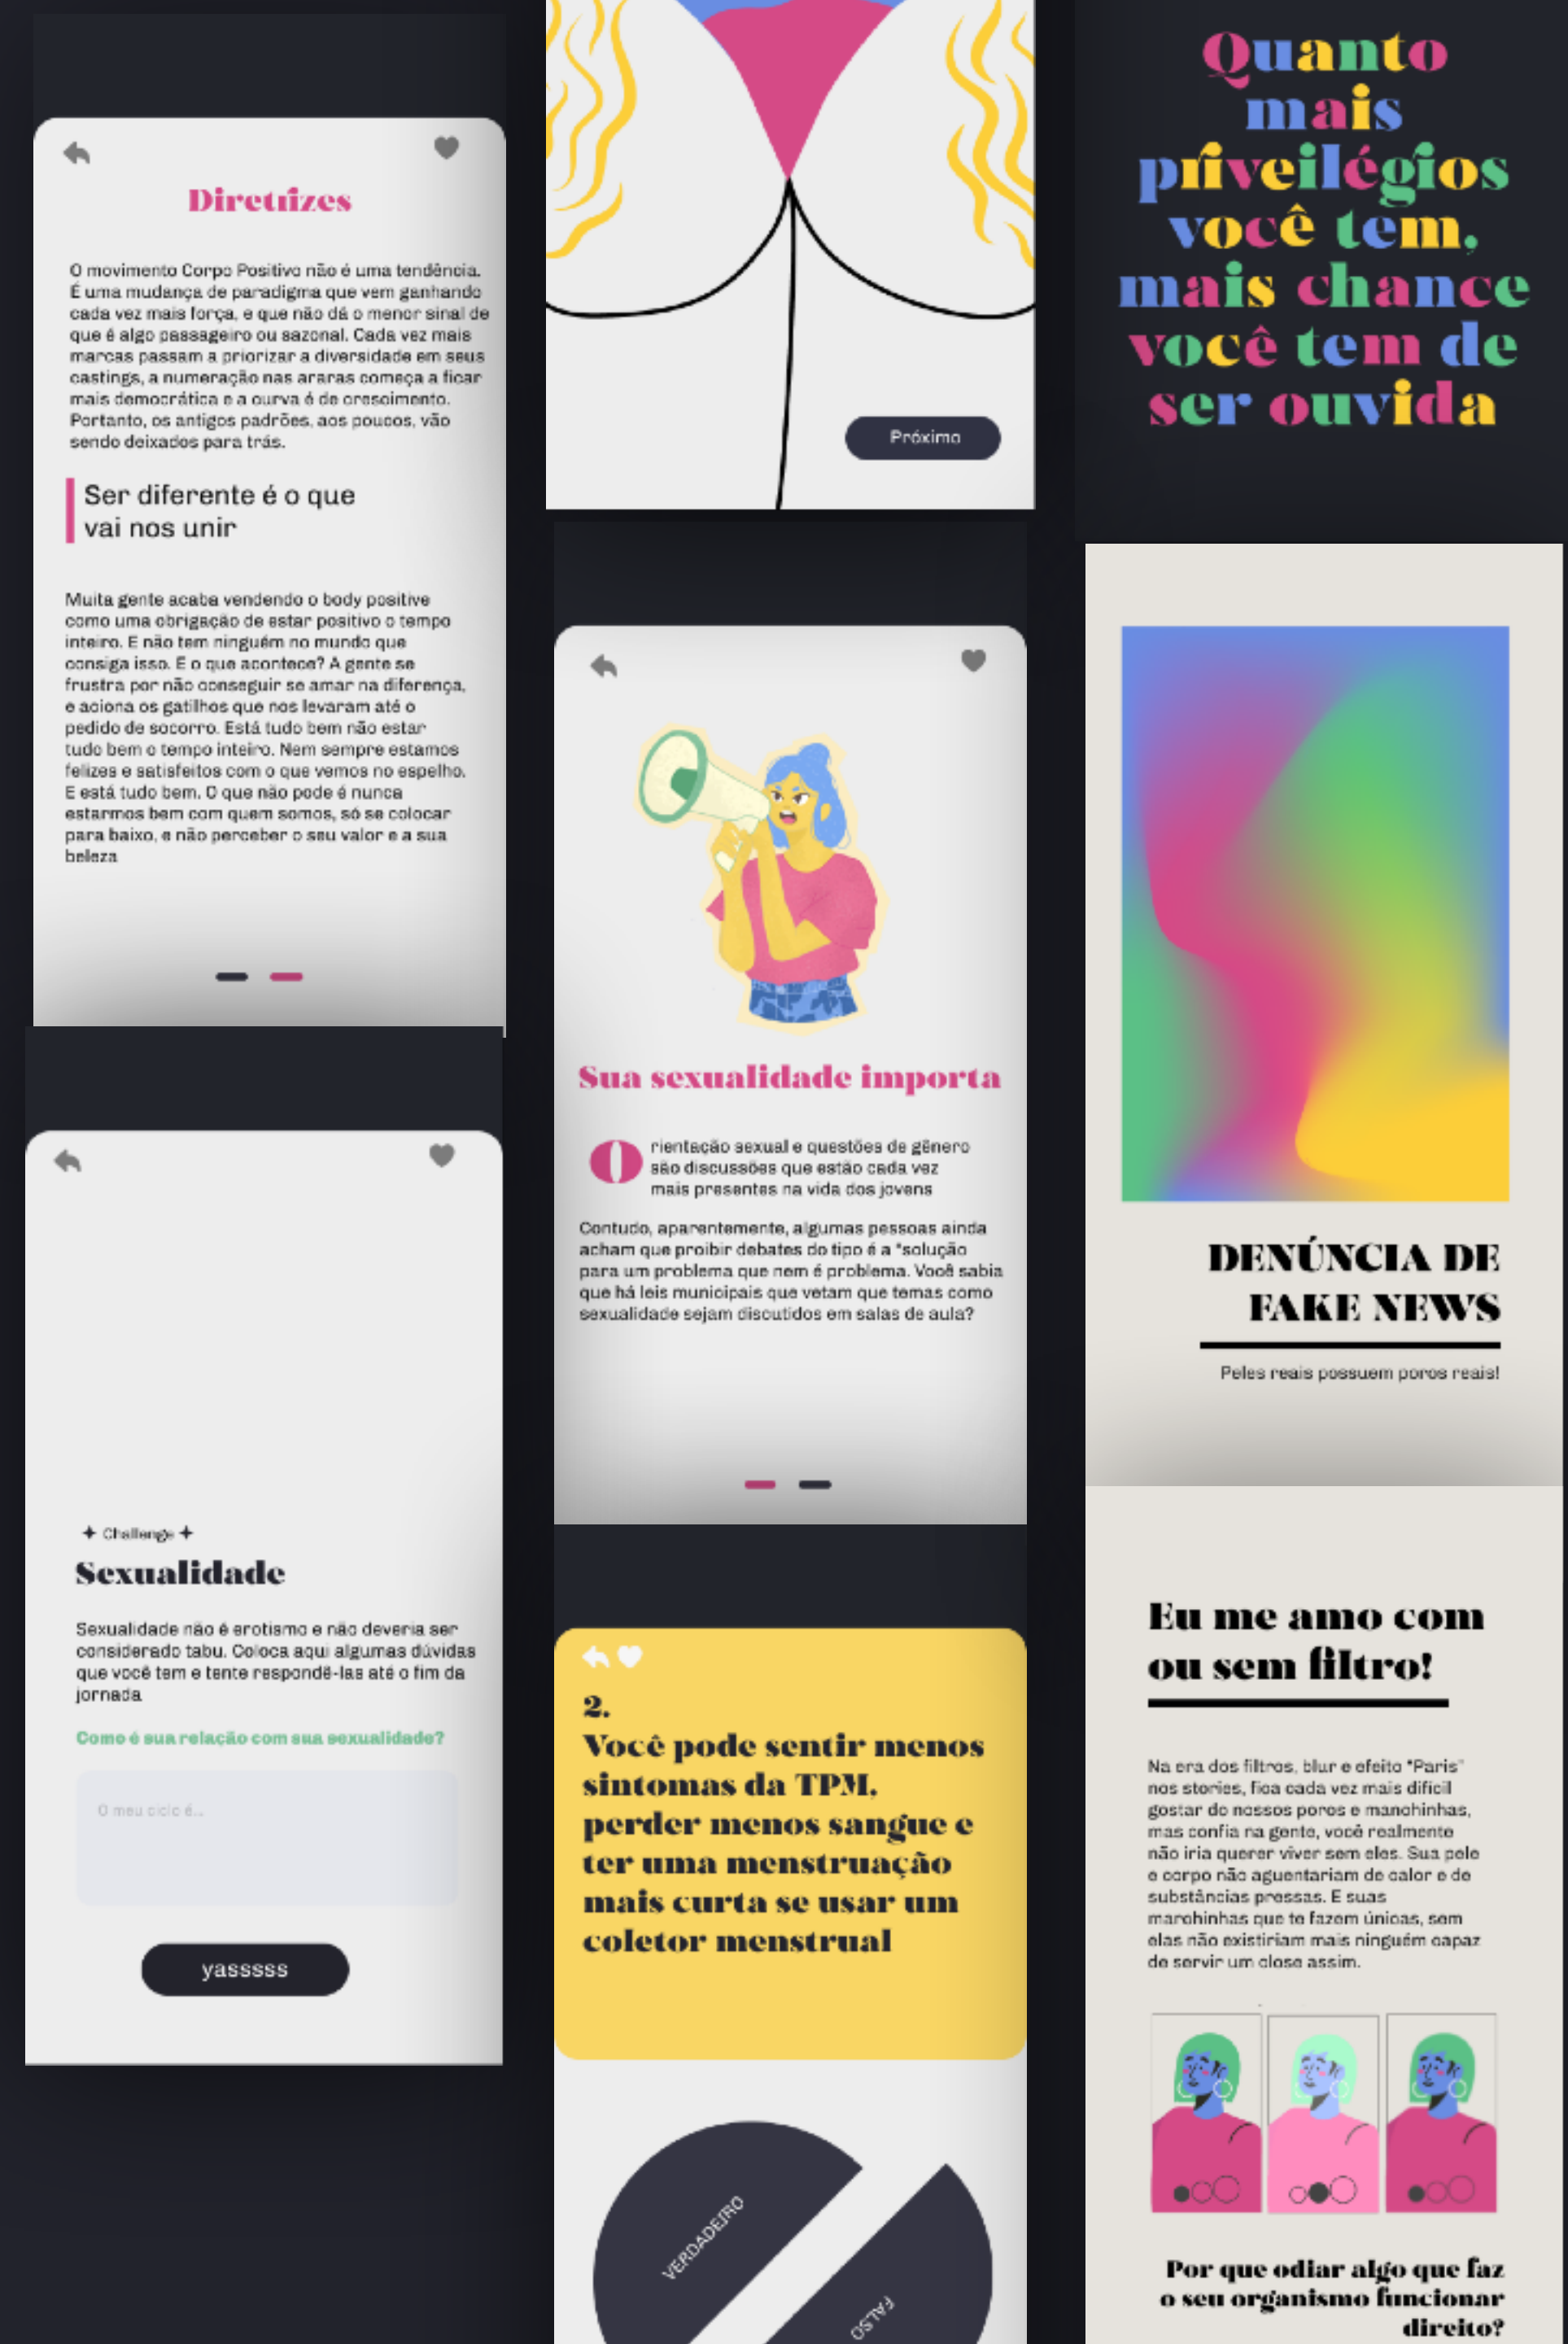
Diretizes

O movimento Corpo Positivo não é uma tendência. É uma mudança de paradigma que vem ganhando cada vez mais força, e que não dá o menor sinal de que é algo passageiro ou sazonal. Cada vez mais marcas passam a priorizar a diversidade em seus castings, a numeração nas araras começa a ficar mais democrática e a curva é de crescimento. Portanto, os antigos padrões, aos poucos, vão sendo deixados para trás.

Ser diferente é o que vai nos unir

Muita gente acaba vendendo o body positive como uma obrigação de estar positivo o tempo inteiro. E não tem ninguém no mundo que consiga isso. E o que acontece? A gente se frustra por não conseguir se amar na diferença, e aciona os gatilhos que nos levaram até o pedido de socorro. Está tudo bem não estar tudo bem o tempo inteiro. Nem sempre estamos felizes e satisfeitos com o que vemos no espelho. E está tudo bem. O que não pode é nunca estarmos bem com quem somos, só se colocar para baixo, e não perceber o seu valor e a sua beleza

Próximo

Quanto mais priveilégios você tem, mais chance você tem de ser ouvida

Sua sexualidade importa

Orientação sexual e questões de gênero são discussões que estão cada vez mais presentes na vida dos jovens

Contudo, aparentemente, algumas pessoas ainda acham que proibir debates do tipo é a "solução para um problema que nem é problema. Você sabia que há leis municipais que vetam que temas como sexualidade sejam discutidos em salas de aula?

DENÚNCIA DE FAKE NEWS

Peles reais possuem poros reais!

✦ Challenge ✦
Sexualidade

Sexualidade não é erotismo e não deveria ser considerado tabu. Coloca aqui algumas dúvidas que você tem e tente respondê-las até o fim da jornada

Como é sua relação com sua sexualidade?

O meu ciclo é...

yasssss

2.
Você pode sentir menos sintomas da TPM, perder menos sangue e ter uma menstruação mais curta se usar um coletor menstrual

VERDADEIRO
FALSO

Eu me amo com ou sem filtro!

Na era dos filtros, blur e efeito "Paris" nos stories, fica cada vez mais difícil gostar de nossos poros e manchinhas, mas confia na gente, você realmente não iria querer viver sem eles. Sua pele e corpo não aguentariam de calor e de substâncias pressas. E suas marchinhas que te fazem únicas, sem elas não existiriam mais ninguém capaz de servir um close assim.

Por que odiar algo que faz o seu organismo funcionar direito?